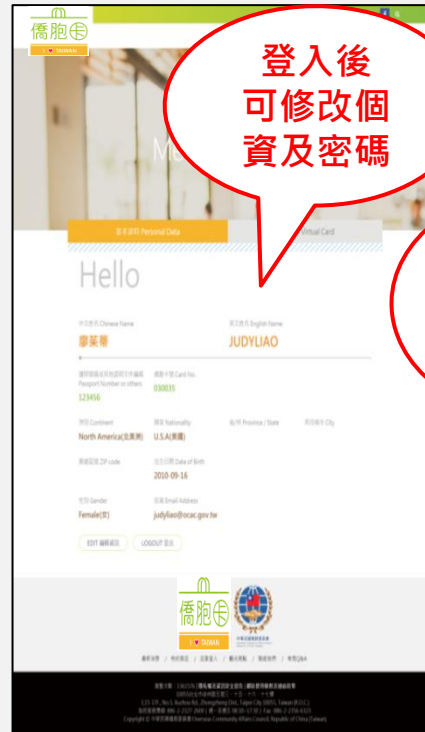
僑胞卡

登入後
可修改個
資及密碼

基本資料 Personal Data

Virtual Card

Hello

中文姓名 Chinese Name
廖英蒂

英文姓名 English Name
JUDYLIAO

護照號碼或其他證明文件編號 Passport Number or others
123456

僑胞卡號 Card No.
030035

洲別 Continent
North America(北美洲)

國籍 Nationality
U.S.A(美國)

省/州 Province / State

城市 City

郵遞區號 ZIP code

出生日期 Date of Birth
2010-09-16

性別 Gender
Female(女)

信箱 Email Address
judyliao@ocac.gov.tw

EDIT 編輯資訊

LOGOUT 登出

僑胞卡

I ♥ TAIWAN

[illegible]

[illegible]

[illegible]